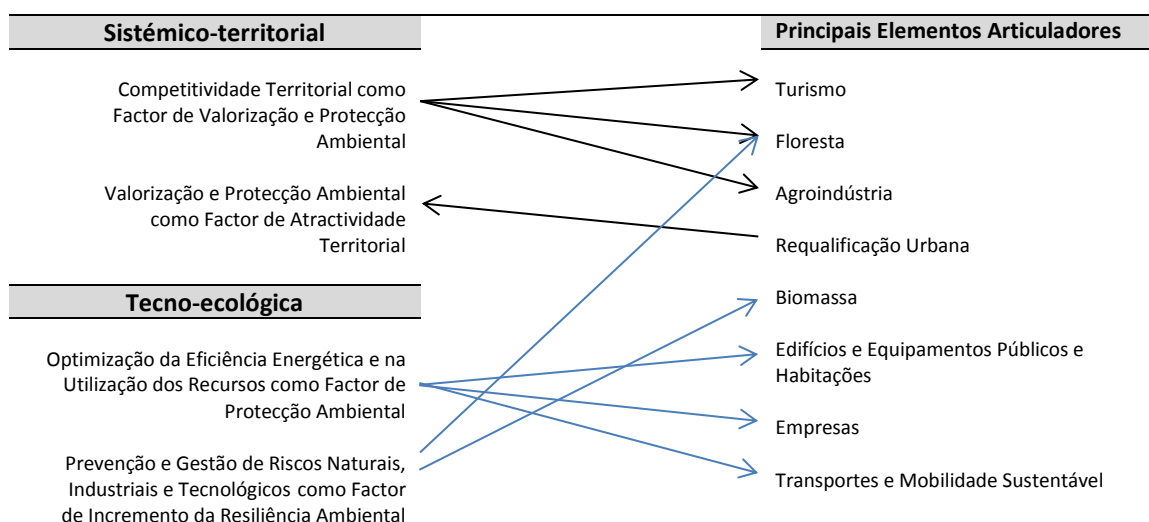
Sistémico-territorial

Principais Elementos Articuladores

Competitividade Territorial como Factor de Valorização e Protecção Ambiental

Turismo

Floresta

Valorização e Protecção Ambiental como Factor de Atractividade Territorial

Agroindústria

Requalificação Urbana

Tecno-ecológica

Biomassa

Optimização da Eficiência Energética e na Utilização dos Recursos como Factor de Protecção Ambiental

Edifícios e Equipamentos Públicos e Habitações

Empresas

Prevenção e Gestão de Riscos Naturais, Industriais e Tecnológicos como Factor de Incremento da Resiliência Ambiental

Transportes e Mobilidade Sustentável